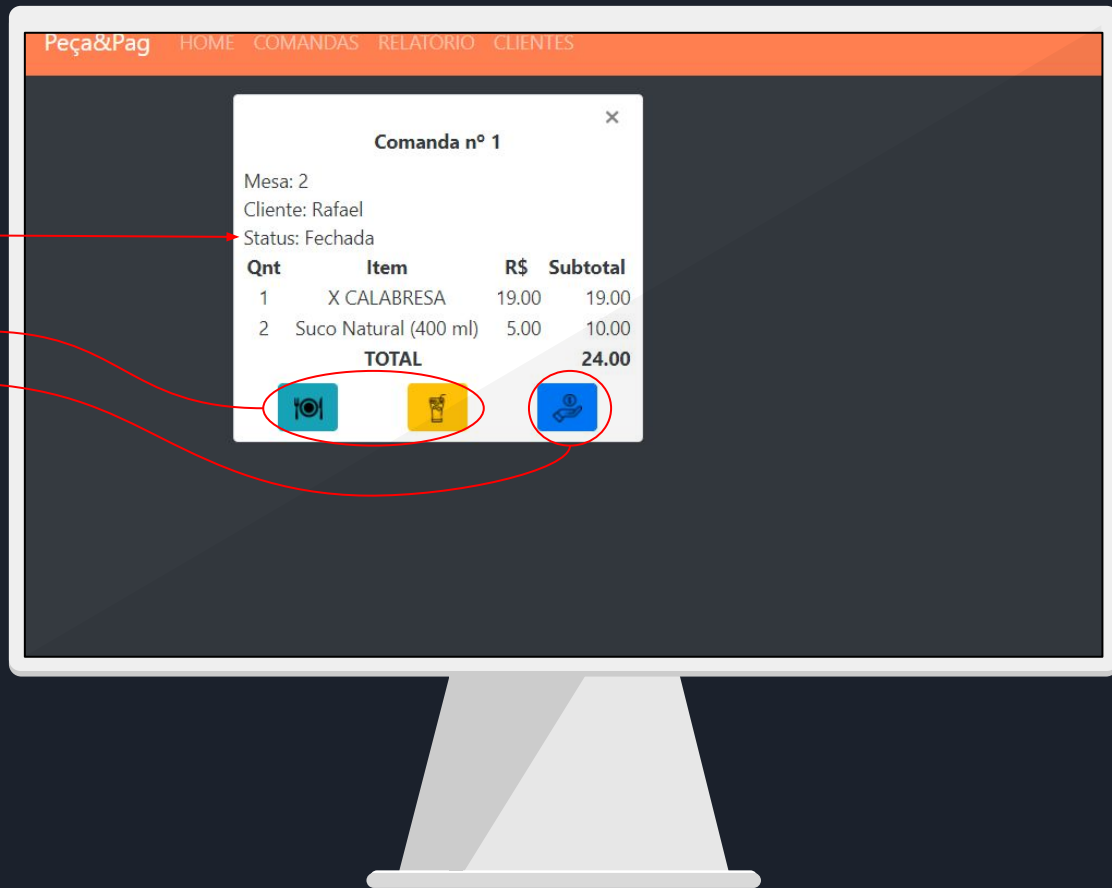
Peça&Pag HOME COMANDAS RELATORIO CLIENTES

×

Comanda nº 1

Mesa: 2
Cliente: Rafael
Status: Fechada

| Qnt | Item | R$ | Subtotal |
|---|---|---|---|
| 1 | X CALABRESA | 19.00 | 19.00 |
| 2 | Suco Natural (400 ml) | 5.00 | 10.00 |
| | TOTAL | | 24.00 |